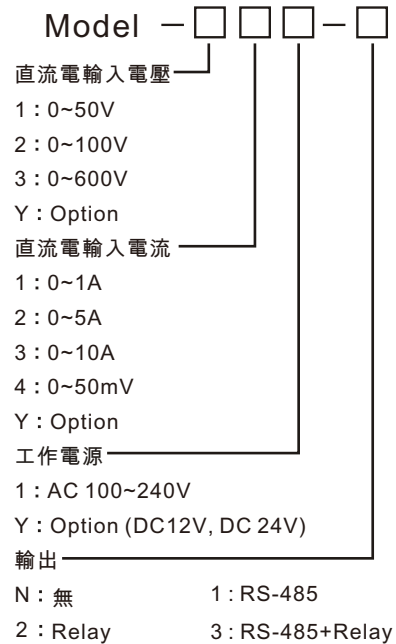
Model －□□□－□

直流電輸入電壓
1：0~50V
2：0~100V
3：0~600V
Y：Option

直流電輸入電流
1：0~1A
2：0~5A
3：0~10A
4：0~50mV
Y：Option

工作電源
1：AC 100~240V
Y：Option (DC12V, DC 24V)

輸出
N：無
1：RS-485
2：Relay
3：RS-485+Relay